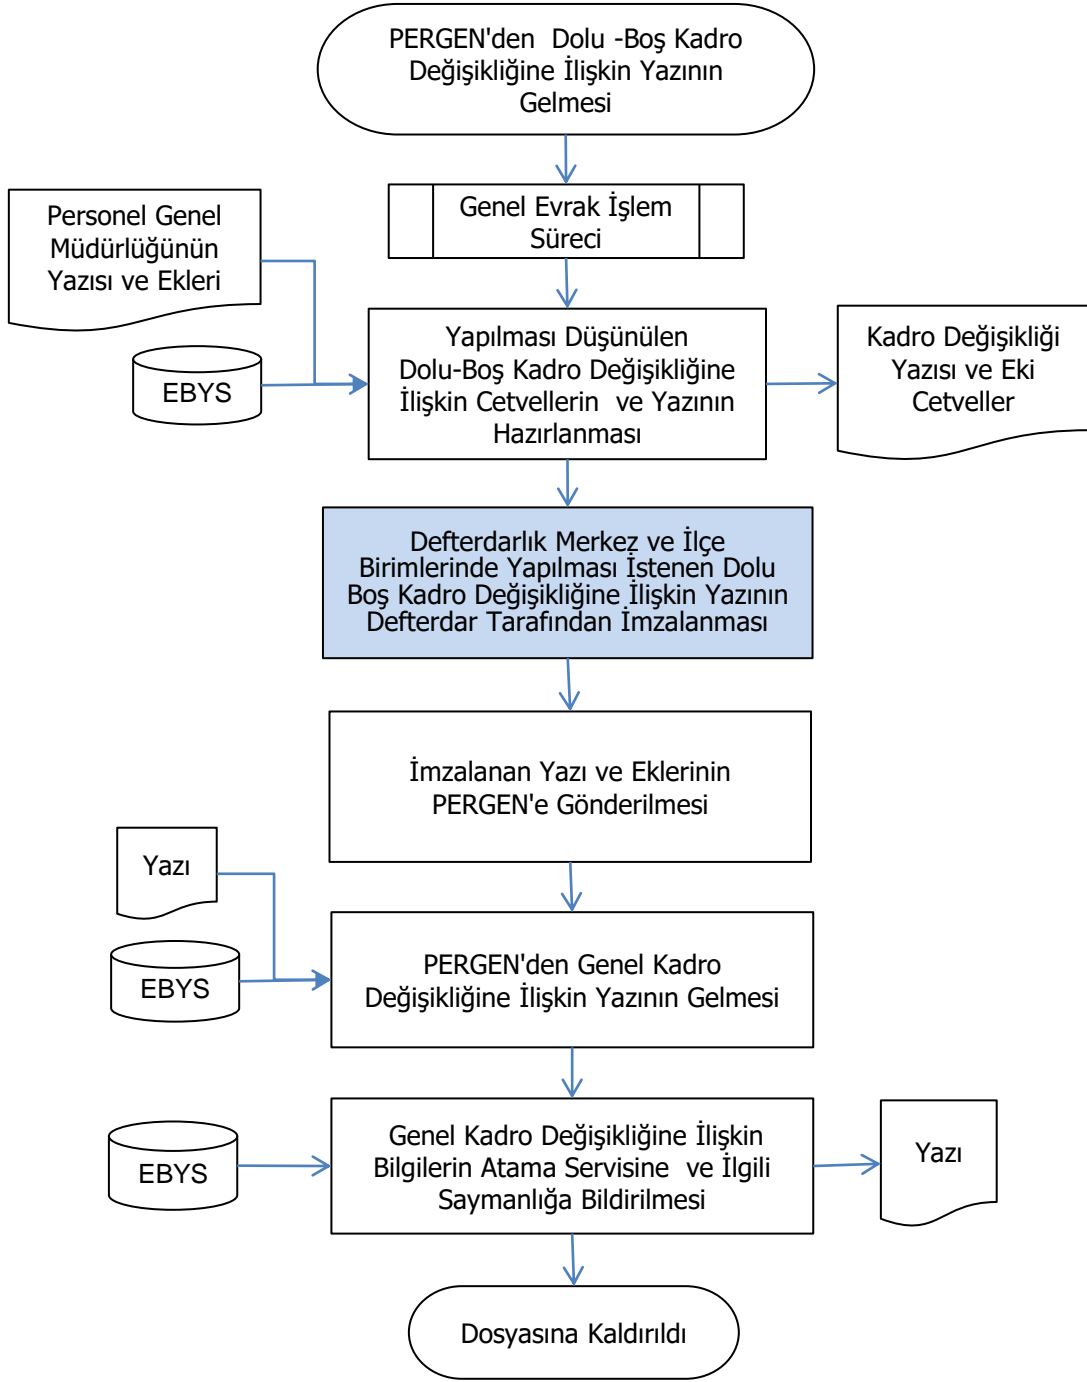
PERGEN'den Dolu -Boş Kadro Değişikliğine İlişkin Yazının Gelmesi

Genel Evrak İşlem Süreci

Personel Genel Müdürlüğünün Yazısı ve Ekleri

EBYS

Yapılması Düşünülen Dolu-Boş Kadro Değişikliğine İlişkin Cetvellerin ve Yazının Hazırlanması

Kadro Değişikliği Yazısı ve Eki Cetveller

Defterdarlık Merkez ve İlçe Birimlerinde Yapılması İstenen Dolu Boş Kadro Değişikliğine İlişkin Yazının Defterdar Tarafından İmzalanması

İmzalanan Yazı ve Eklerinin PERGEN'e Gönderilmesi

Yazı

EBYS

PERGEN'den Genel Kadro Değişikliğine İlişkin Yazının Gelmesi

EBYS

Genel Kadro Değişikliğine İlişkin Bilgilerin Atama Servisine ve İlgili Saymanlığa Bildirilmesi

Yazı

Dosyasına Kaldırıldı